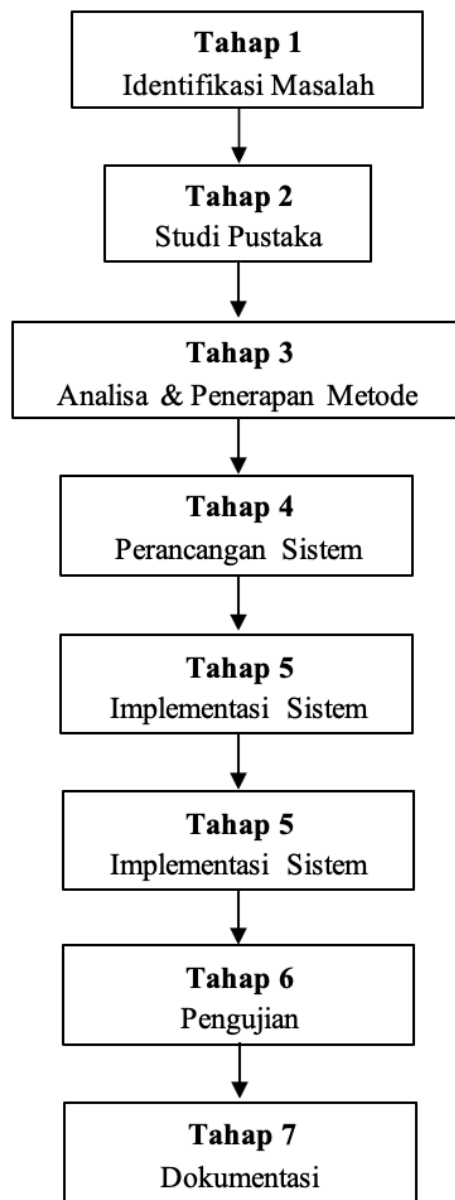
**Tahap 1**
Identifikasi Masalah

**Tahap 2**
Studi Pustaka

**Tahap 3**
Analisa & Penerapan Metode

**Tahap 4**
Perancangan Sistem

**Tahap 5**
Implementasi Sistem

**Tahap 5**
Implementasi Sistem

**Tahap 6**
Pengujian

**Tahap 7**
Dokumentasi